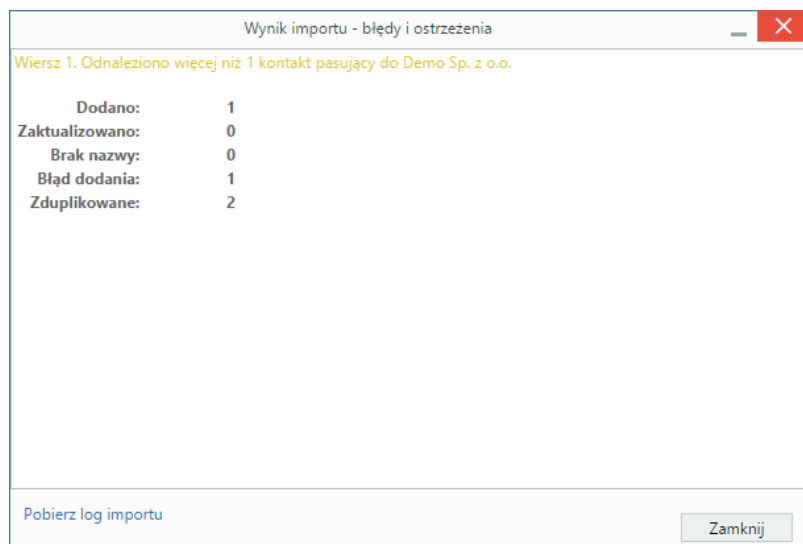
Wynik importu - błędy i ostrzeżenia

Wiersz 1. Odnaleziono więcej niż 1 kontakt pasujący do Demo Sp. z o.o.

| | |
|---|---|
| Dodano: | 1 |
| Zaktualizowano: | 0 |
| Brak nazwy: | 0 |
| Błąd dodania: | 1 |
| Zduplikowane: | 2 |

Pobierz log importu

Zamknij